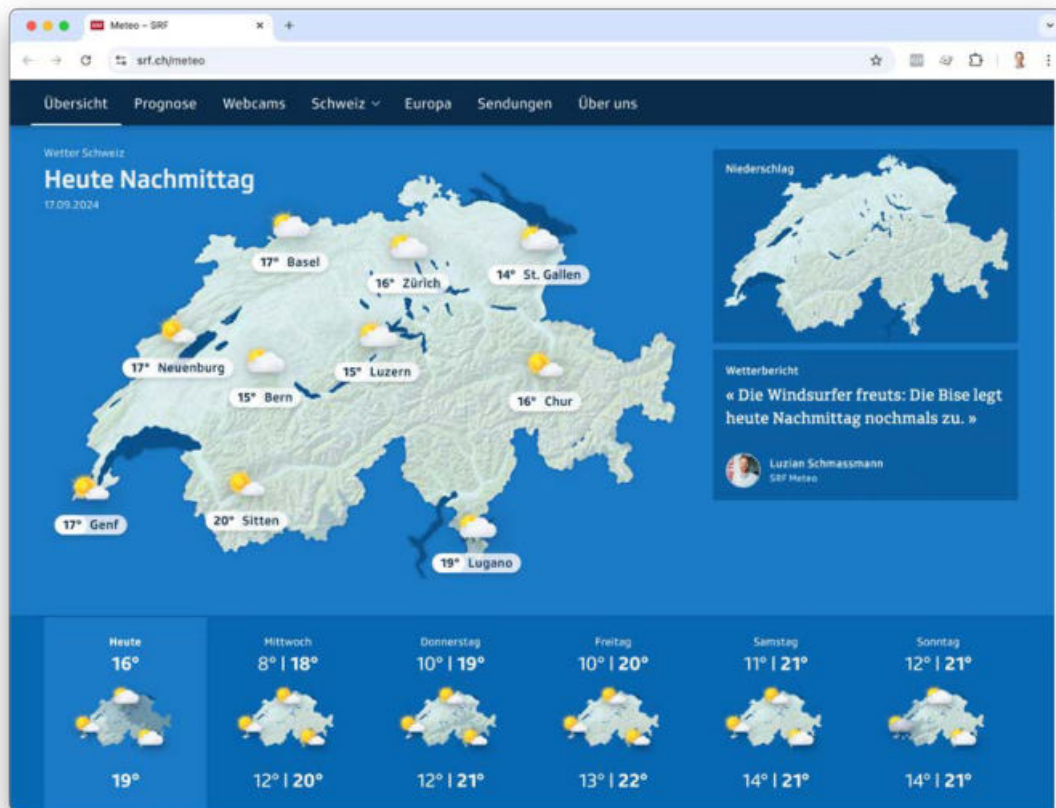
Meteo – SRF

srf.ch/meteo

Übersicht Prognose Webcams Schweiz Europa Sendungen Über uns

Wetter Schweiz

Heute Nachmittag

17.09.2024

17° Basel

16° Zürich

14° St. Gallen

17° Neuenburg

15° Luzern

15° Bern

16° Chur

17° Genf

20° Sitten

19° Lugano

Niederschlag

Wetterbericht

« Die Windsurfer freuts: Die Bise legt heute Nachmittag nochmals zu. »

Luzian Schmassmann
SRF Meteo

| Heute | Mittwoch | Donnerstag | Freitag | Samstag | Sonntag |
|---|---|---|---|---|---|
| 16° | 8° \| 18° | 10° \| 19° | 10° \| 20° | 11° \| 21° | 12° \| 21° |
| 19° | 12° \| 20° | 12° \| 21° | 13° \| 22° | 14° \| 21° | 14° \| 21° |